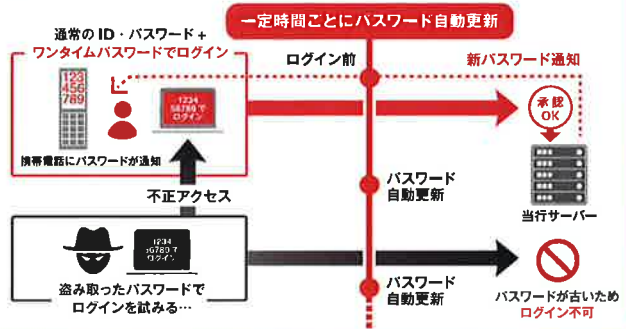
一定時間ごとにパスワード自動更新

通常のID・パスワード＋
ワンタイムパスワードでログイン

123
456
789

1234
56789で
ログイン

携帯電話にパスワードが通知

ログイン前

新パスワード通知

承認
OK

当行サーバー

パスワード
自動更新

不正アクセス

1234
56789で
ログイン

パスワード
自動更新

盗み取ったパスワードで
ログインを試みる…

パスワードが古いため
ログイン不可